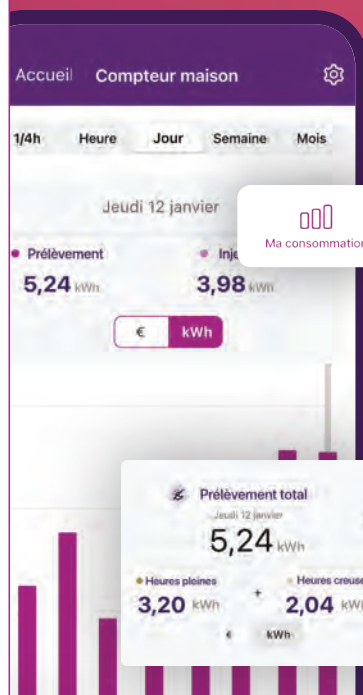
Accueil Compteur maison

1/4h Heure Jour Semaine Mois

Jeudi 12 janvier

Ma consommation

Prélèvement
5,24 kWh

Inje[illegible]
3,98 kWh

€ kWh

Prélèvement total
Jeudi 12 janvier
5,24 kWh

Heures pleines
3,20 kWh

+

Heures creuse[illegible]
2,04 kW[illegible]

€ kWh